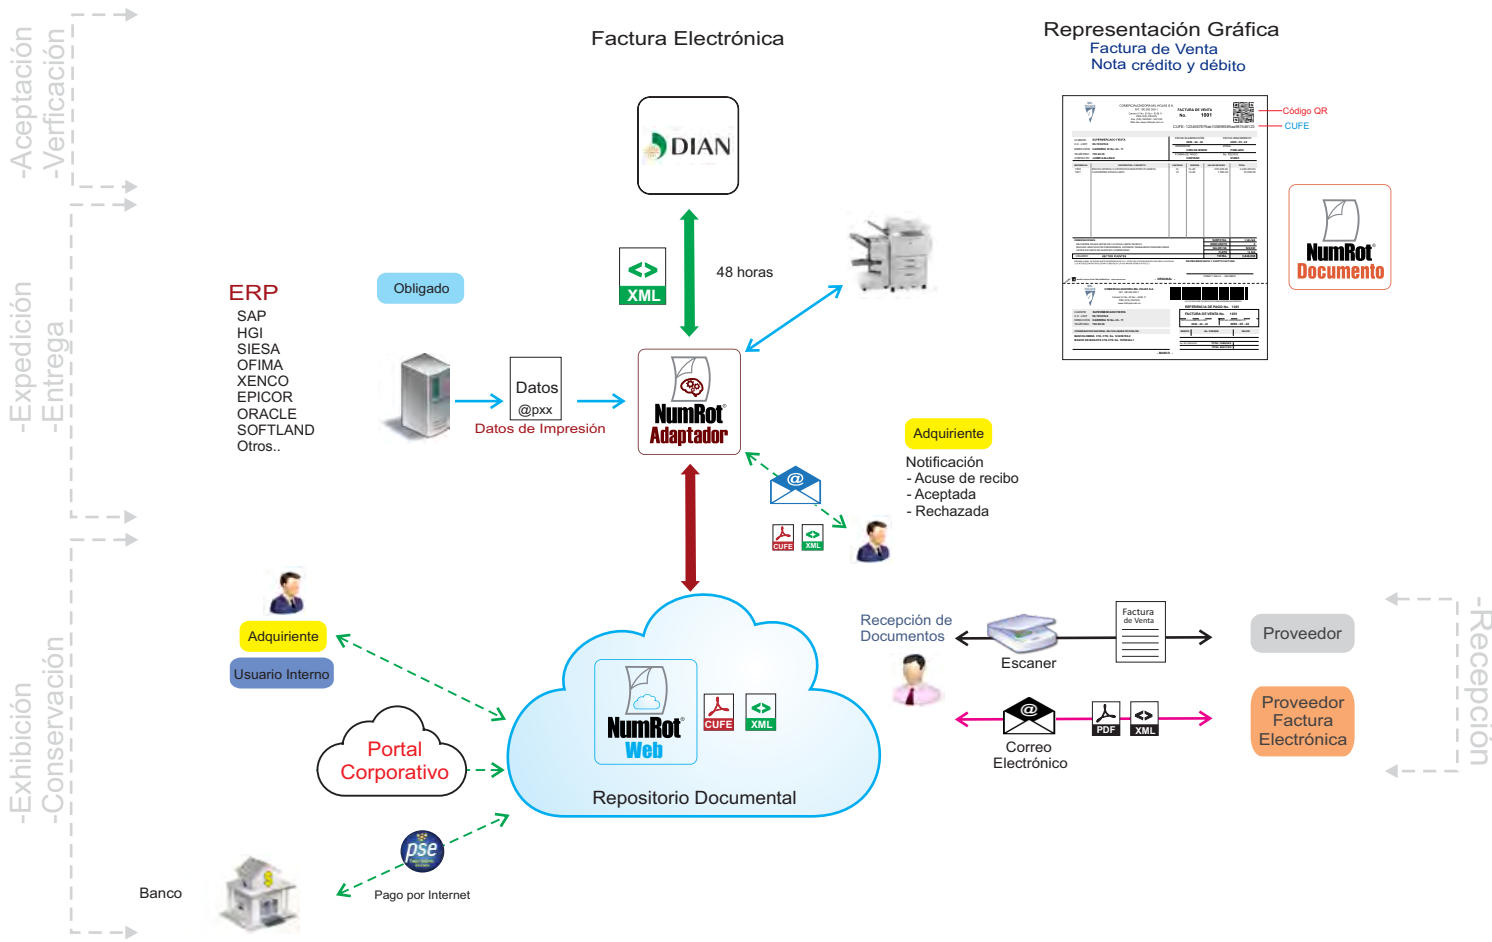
-Aceptación
-Verificación

-Expedición
-Entrega

-Exhibición
-Conservación

Factura Electrónica

Representación Gráfica
Factura de Venta
Nota crédito y débito

Código QR
CUFE

DIAN

XML

48 horas

NumRot
Documento

ERP
SAP
HGI
SIESA
OFIMA
XENCO
EPICOR
ORACLE
SOFTLAND
Otros..

Obligado

Datos
@pxx
Datos de Impresión

NumRot
Adaptador

Adquiriente
Notificación
- Acuse de recibo
- Aceptada
- Rechazada

CUFE
XML

Adquiriente
Usuario Interno

Portal
Corporativo

NumRot
Web

CUFE
XML

Repositorio Documental

Recepción de
Documentos

Escaner

Factura
de Venta

Proveedor

Correo
Electrónico

PDF
XML

Proveedor
Factura
Electrónica

-Recepción

pse

Banco

Pago por Internet